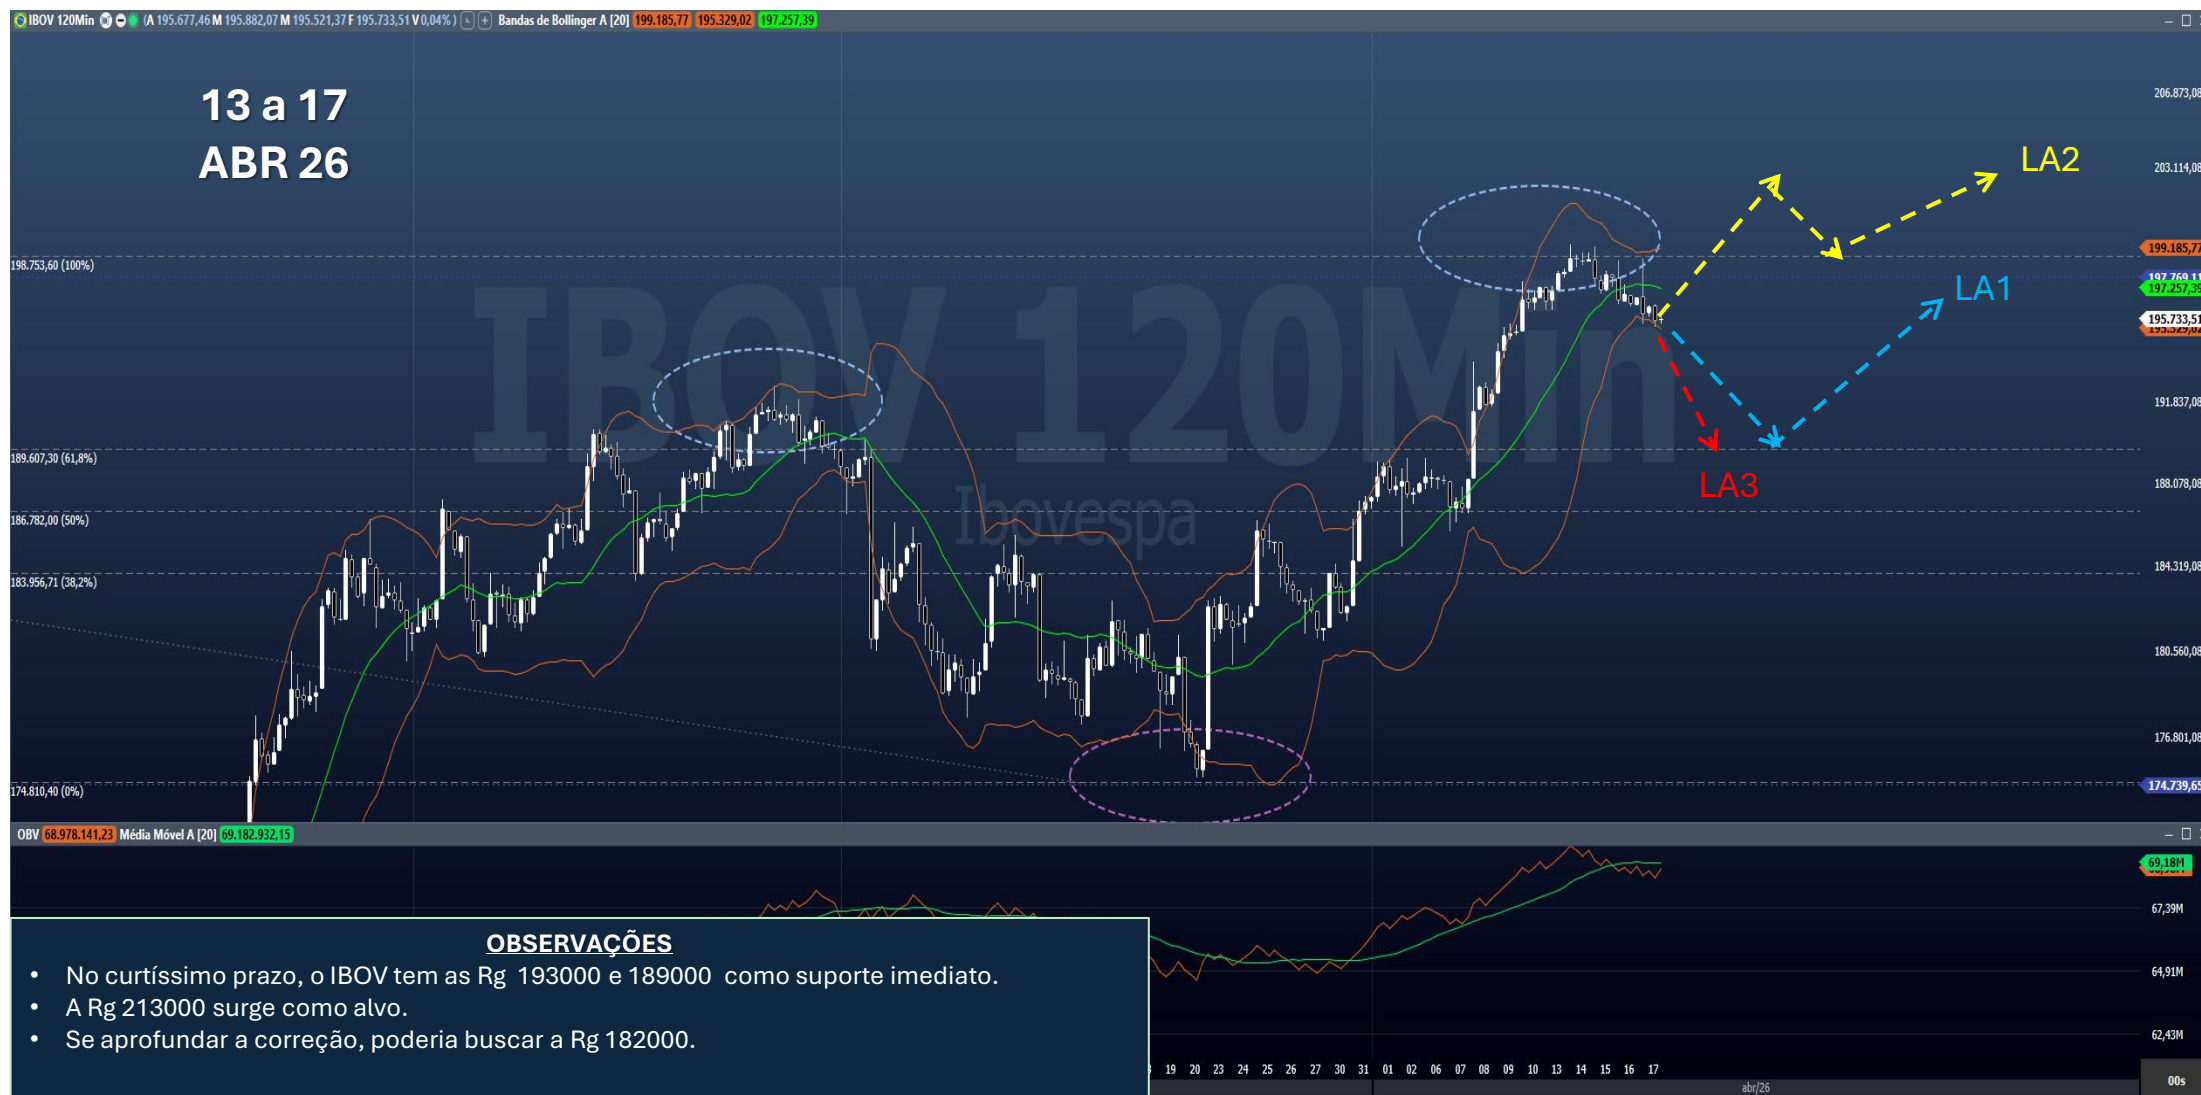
IBOV 120Min (A 195.677,46 M 195.882,07 M 195.521,37 F 195.733,51 V 0,04%) Bandas de Bollinger A [20] 199.185,77 195.329,02 197.257,39

13 a 17
ABR 26

IBOV 120Min
Ibovespa

206.873,08
203.114,08
199.185,77
197.769,11
197.257,39
195.733,51
195.329,02
191.837,08
188.078,08
184.319,08
180.560,08
176.801,08
174.739,65

198.753,60 (100%)
189.607,30 (61,8%)
186.782,00 (50%)
183.956,71 (38,2%)
174.810,40 (0%)

LA2
LA1
LA3

OBV 68.978.141,23 Média Móvel A [20] 69.182.932,15

69,18M
67,39M
64,91M
62,43M

OBSERVAÇÕES
• No curtíssimo prazo, o IBOV tem as Rg 193000 e 189000 como suporte imediato.
• A Rg 213000 surge como alvo.
• Se aprofundar a correção, poderia buscar a Rg 182000.

19 20 23 24 25 26 27 30 31 01 02 06 07 08 09 10 13 14 15 16 17
abr/26
00s